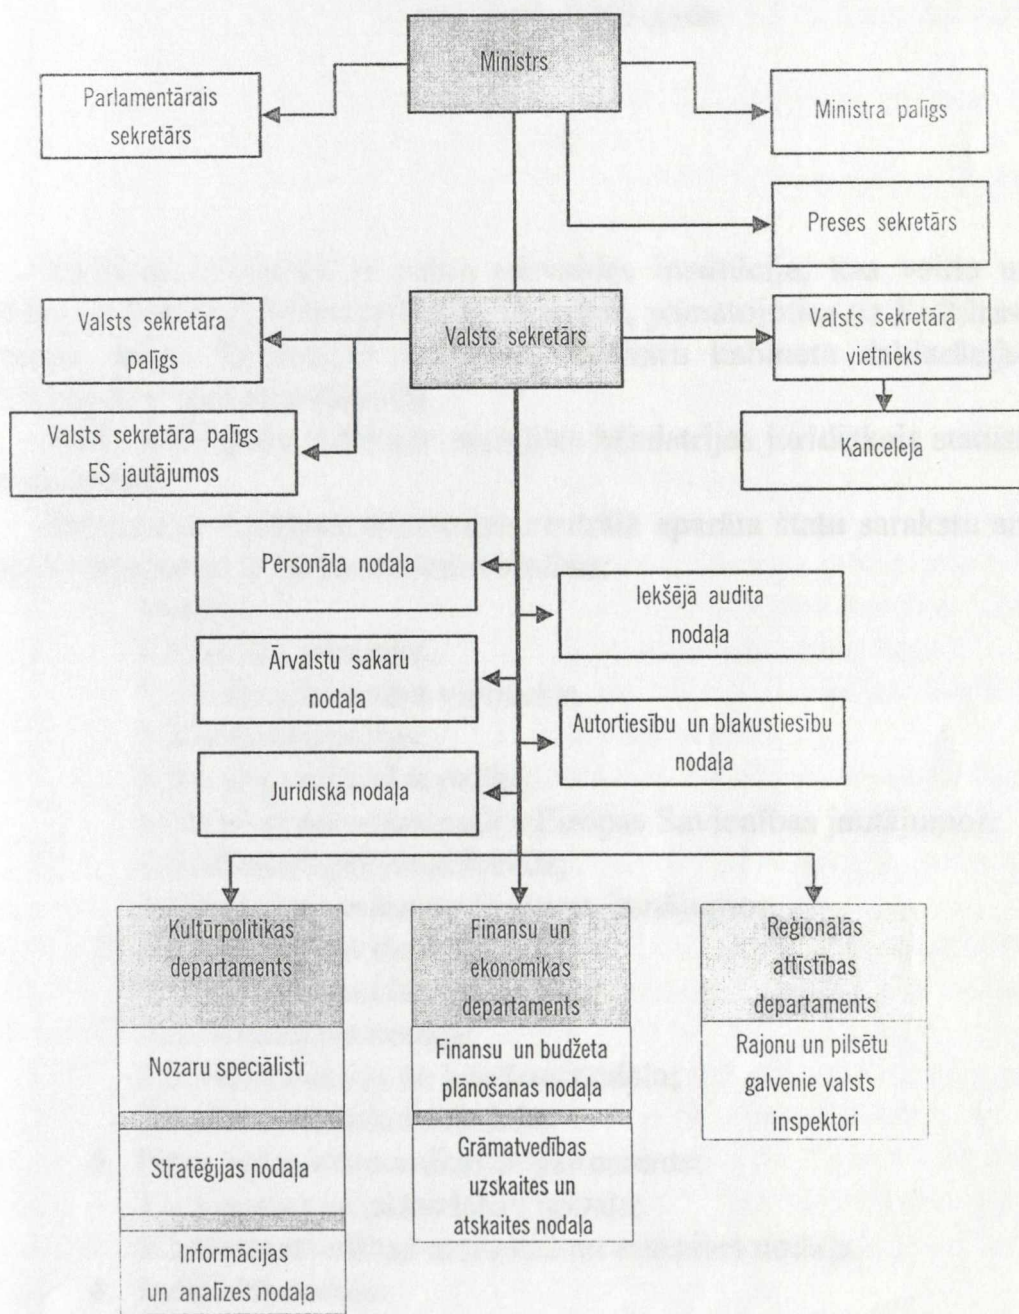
Ministrs

Parlamentārais sekretārs

Ministra palīgs

Preses sekretārs

Valsts sekretāra palīgs

Valsts sekretārs

Valsts sekretāra vietnieks

Kanceleja

Valsts sekretāra palīgs ES jautājumos

Personāla nodaļa

Iekšējā audita nodaļa

Ārvalstu sakaru nodaļa

Autortiesību un blakustiesību nodaļa

Juridiskā nodaļa

Kultūrpolitikas departaments

Nozaru speciālisti

Stratēģijas nodaļa

Informācijas un analīzes nodaļa

Finansu un ekonomikas departaments

Finansu un budžeta plānošanas nodaļa

Grāmatvedības uzskaites un atskaites nodaļa

Reģionālās attīstības departaments

Rajonu un pilsētu galvenie valsts inspektori